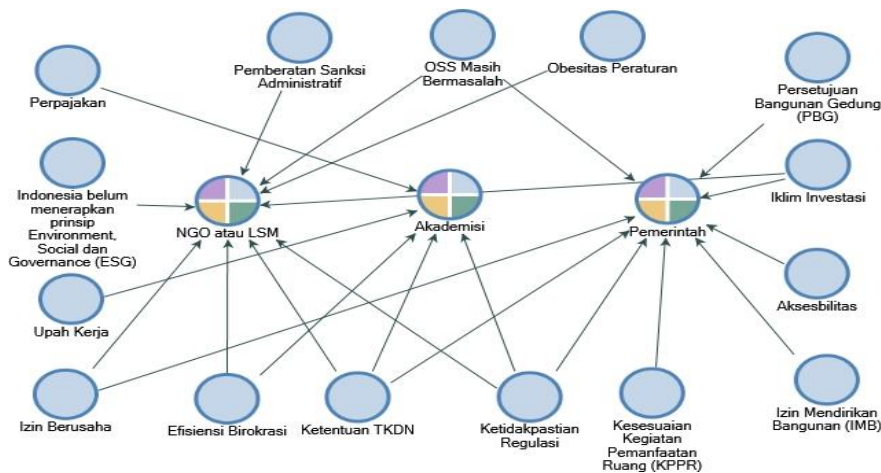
Pemberatan Sanksi Administratif

OSS Masih Bermasalah

Obesitas Peraturan

Persetujuan Bangunan Gedung (PBG)

Perpajakan

Indonesia belum menerapkan prinsip Environment, Social dan Governance (ESG)

NGO atau LSM

Akademisi

Pemerintah

Iklim Investasi

Upah Kerja

Aksesbilitas

Izin Berusaha

Efisiensi Birokrasi

Ketentuan TKDN

Ketidakpastian Regulasi

Kesesuaian Kegiatan Pemanfaatan Ruang (KPPR)

Izin Mendirikan Bangunan (IMB)